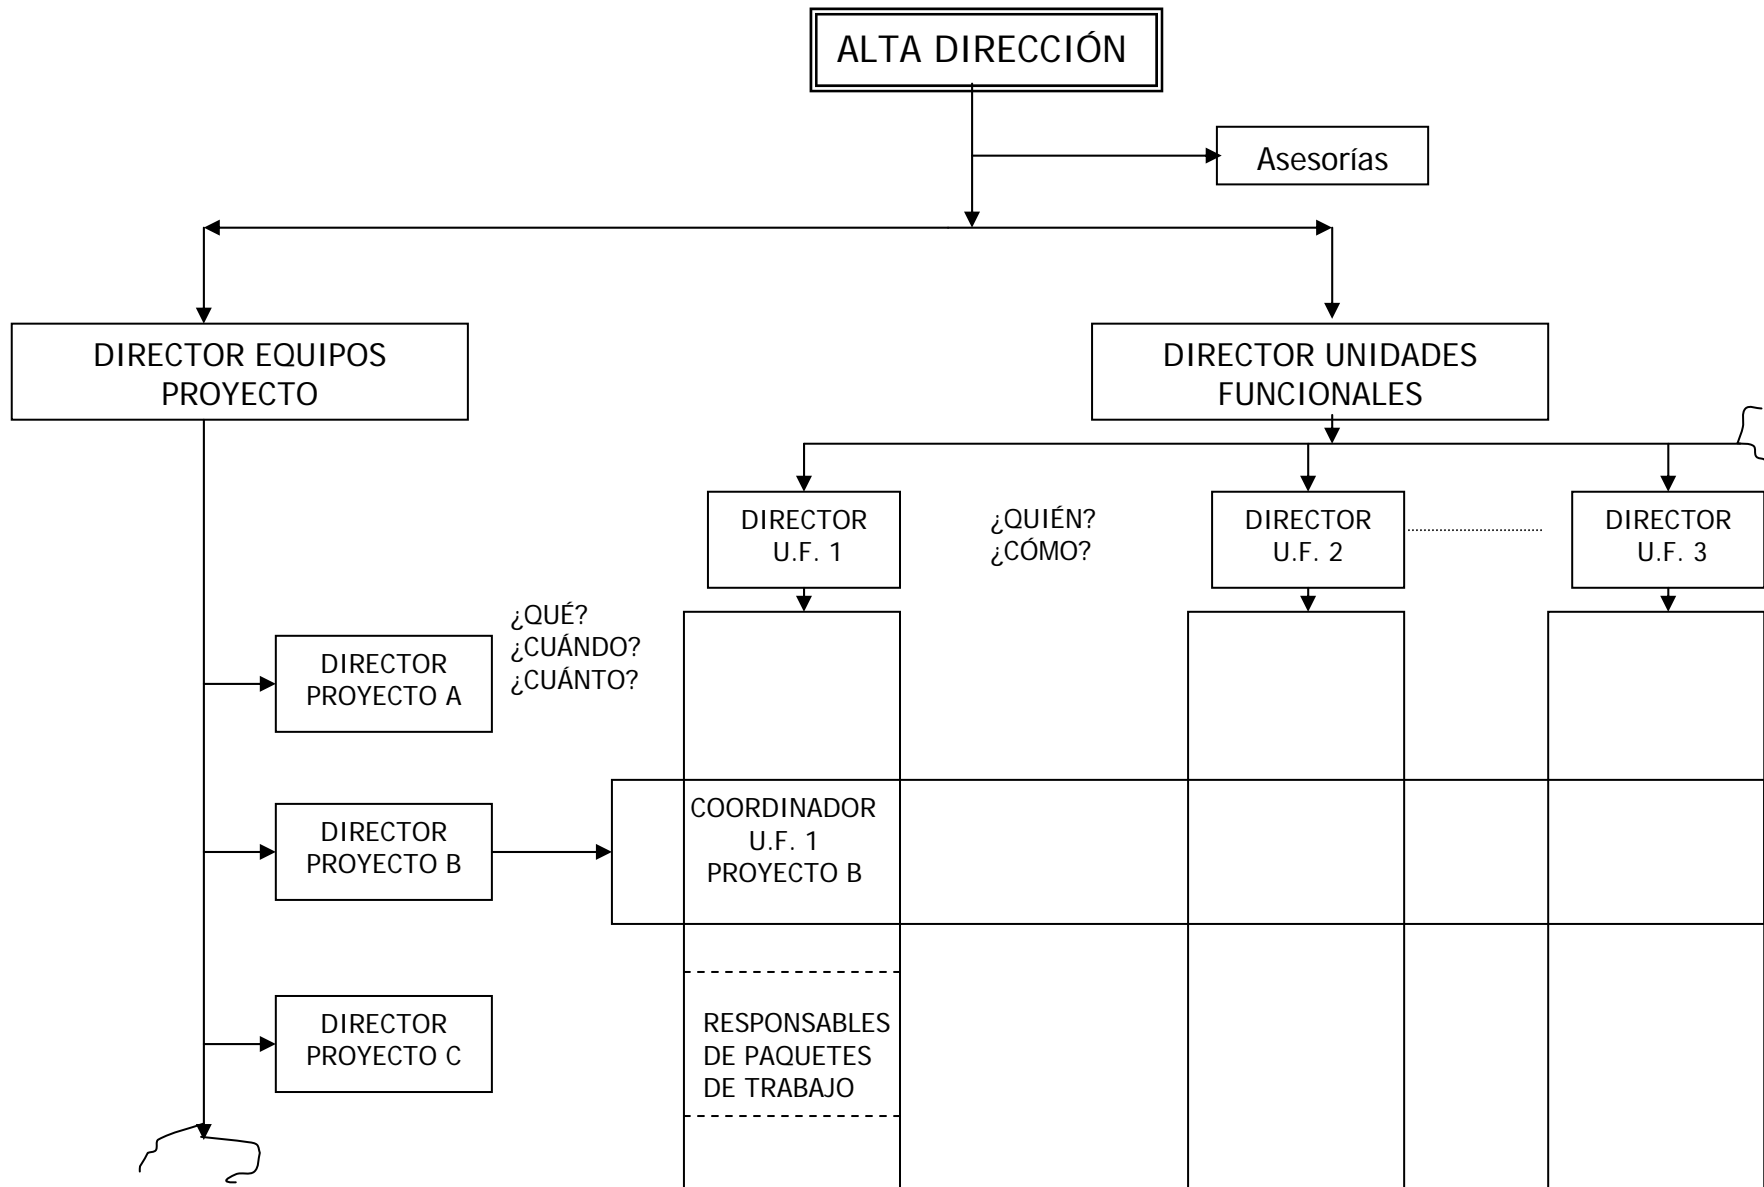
ALTA DIRECCIÓN

Asesorías

DIRECTOR EQUIPOS PROYECTO

DIRECTOR UNIDADES FUNCIONALES

DIRECTOR U.F. 1

¿QUIÉN?
¿CÓMO?

DIRECTOR U.F. 2

DIRECTOR U.F. 3

¿QUÉ?
¿CUÁNDO?
¿CUÁNTO?

DIRECTOR PROYECTO A

DIRECTOR PROYECTO B

COORDINADOR U.F. 1 PROYECTO B

DIRECTOR PROYECTO C

RESPONSABLES DE PAQUETES DE TRABAJO